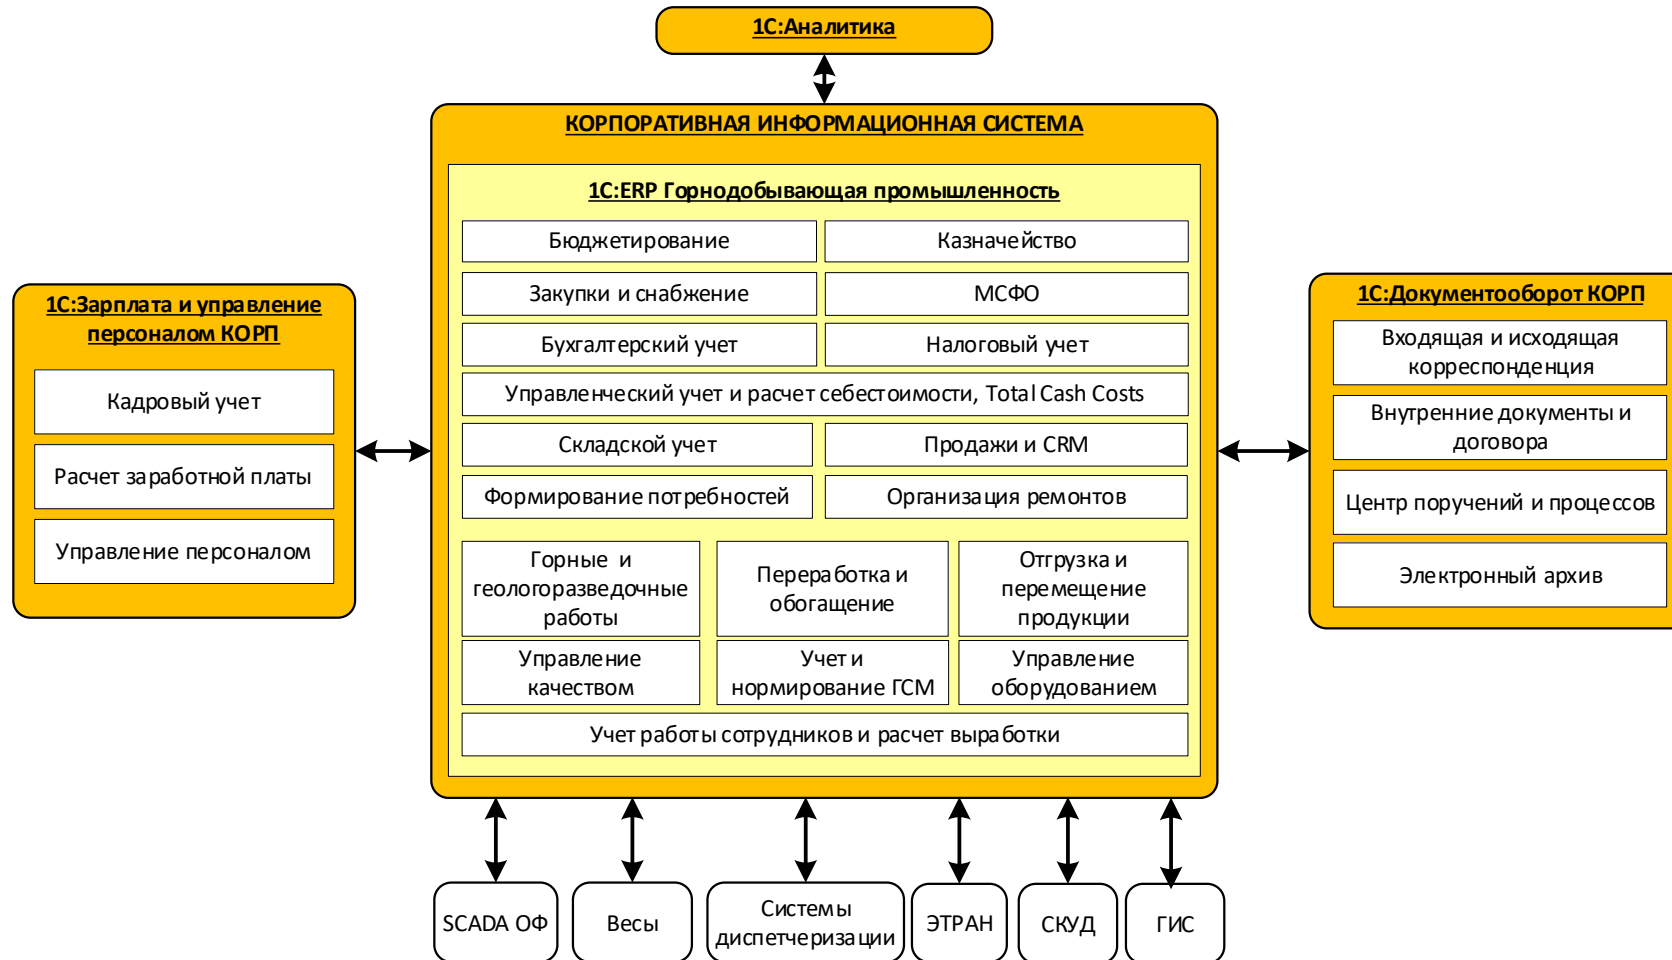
1С:Аналитика

КОРПОРАТИВНАЯ ИНФОРМАЦИОННАЯ СИСТЕМА

1С:ERP Горнодобывающая промышленность

Бюджетирование

Казначейство

Закупки и снабжение

МСФО

Бухгалтерский учет

Налоговый учет

Управленческий учет и расчет себестоимости, Total Cash Costs

Складской учет

Продажи и CRM

Формирование потребностей

Организация ремонтов

Горные и геологоразведочные работы

Переработка и обогащение

Отгрузка и перемещение продукции

Управление качеством

Учет и нормирование ГСМ

Управление оборудованием

Учет работы сотрудников и расчет выработки

1С:Зарплата и управление персоналом КОРП

Кадровый учет

Расчет заработной платы

Управление персоналом

1С:Документооборот КОРП

Входящая и исходящая корреспонденция

Внутренние документы и договора

Центр поручений и процессов

Электронный архив

SCADA ОФ

Весы

Системы диспетчеризации

ЭТРАН

СКУД

ГИС